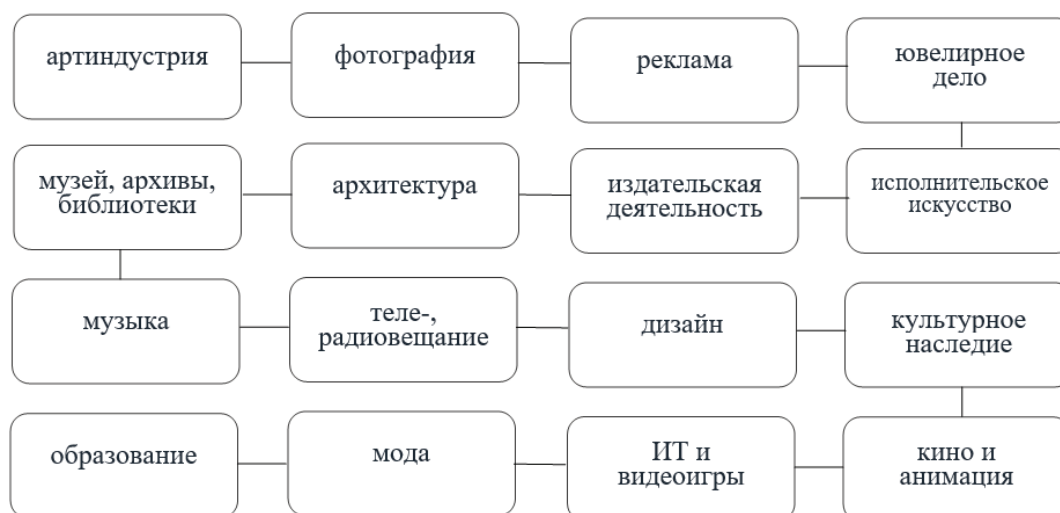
артиндустрия

фотография

реклама

ювелирное дело

музей, архивы, библиотеки

архитектура

издательская деятельность

исполнительское искусство

музыка

теле-, радиовещание

дизайн

культурное наследие

образование

мода

ИТ и видеоигры

кино и анимация